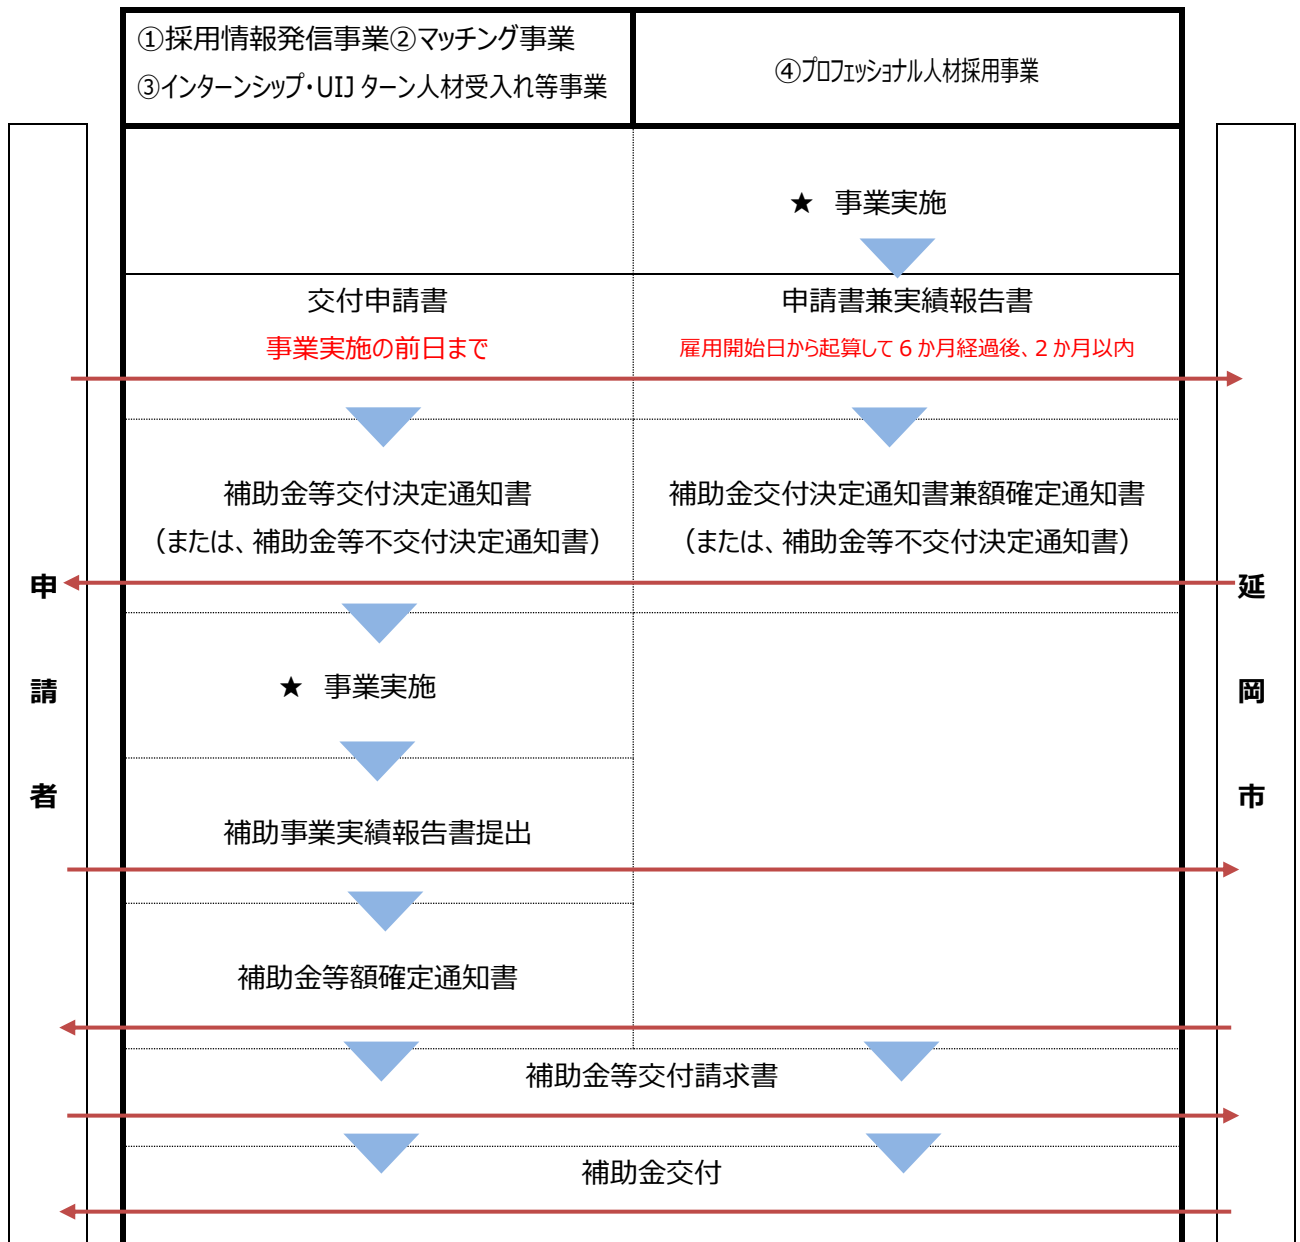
申請者

延岡市

①採用情報発信事業②マッチング事業
③インターンシップ・UIJ ターン人材受入れ等事業

④プロフェッショナル人材採用事業

★ 事業実施

交付申請書
事業実施の前日まで

申請書兼実績報告書
雇用開始日から起算して６か月経過後、２か月以内

補助金等交付決定通知書
（または、補助金等不交付決定通知書）

補助金交付決定通知書兼額確定通知書
（または、補助金等不交付決定通知書）

★ 事業実施

補助事業実績報告書提出

補助金等額確定通知書

補助金等交付請求書

補助金交付